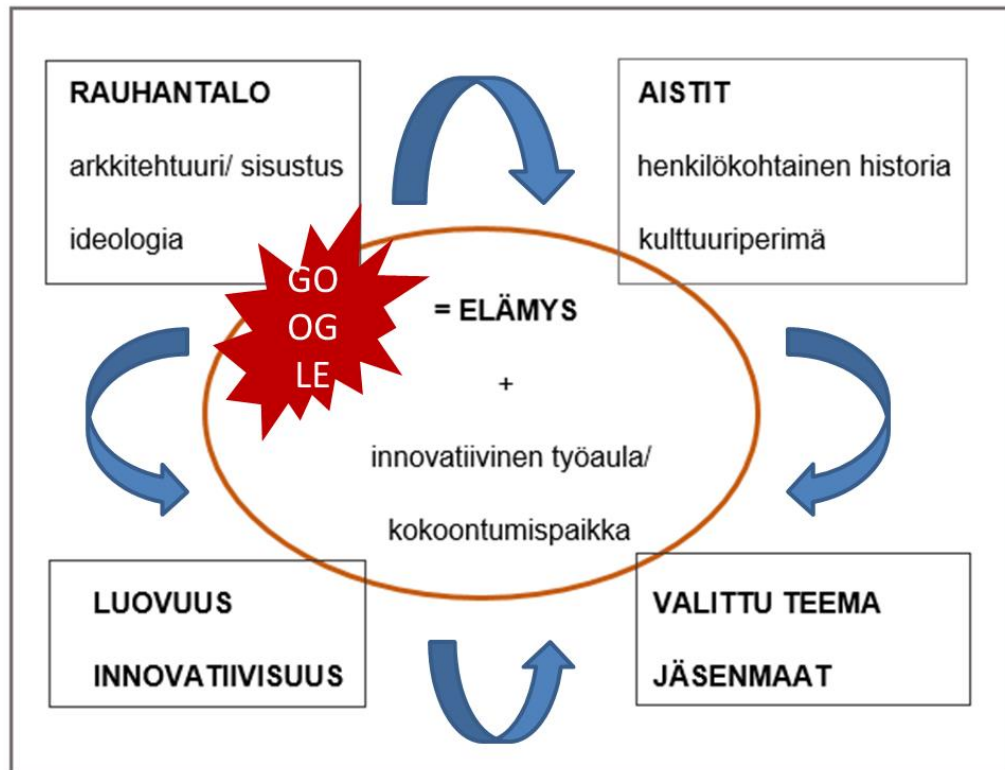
RAUHANTALO

arkkitehtuuri/ sisustus

ideologia

AISTIT

henkilökohtainen historia

kulttuuriperimä

GO
OG
LE

= ELÄMYS

+

innovatiivinen työaula/

kokoontumispaikka

LUOVUUS

INNOVATIIVISUUS

VALITTU TEEMA

JÄSENMAAT